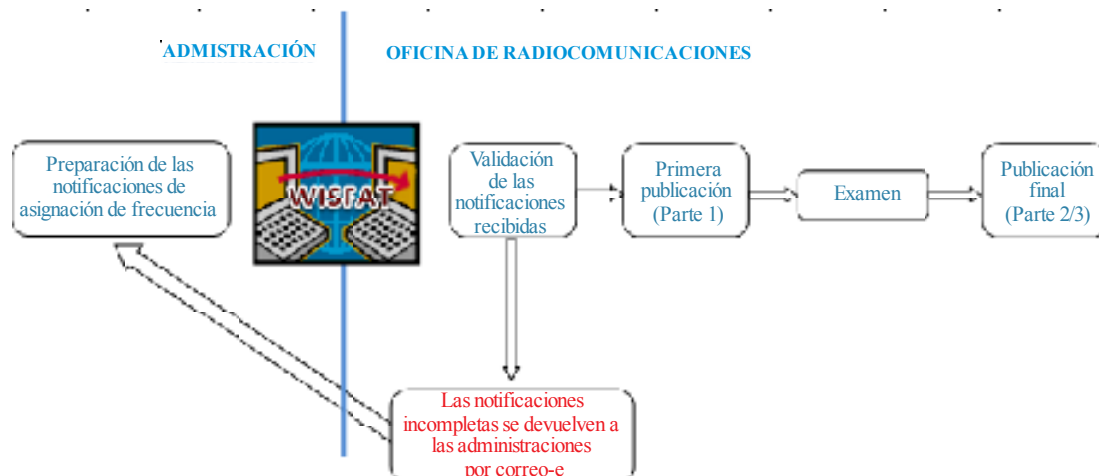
ADMISTRACIÓN

OFICINA DE RADIOCOMUNICACIONES

Preparación de las notificaciones de asignación de frecuencia

WISFAT

Validación de las notificaciones recibidas

Primera publicación (Parte 1)

Examen

Publicación final (Parte 2/3)

Las notificaciones incompletas se devuelven a las administraciones por correo-e